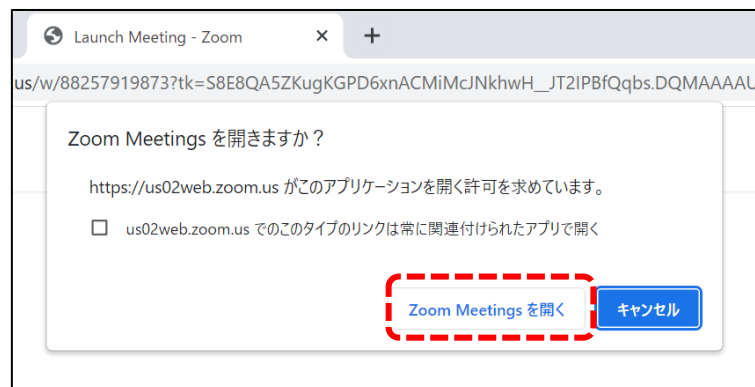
Launch Meeting - Zoom ×
+

us/w/88257919873?tk=S8E8QA5ZKugKGPD6xnACMiMcJNkhwH__JT2IPBfQqbs.DQMAAAAU

Zoom Meetings を開きますか？

https://us02web.zoom.us がこのアプリケーションを開く許可を求めています。

us02web.zoom.us でのこのタイプのリンクは常に関連付けられたアプリで開く

Zoom Meetings を開く

キャンセル